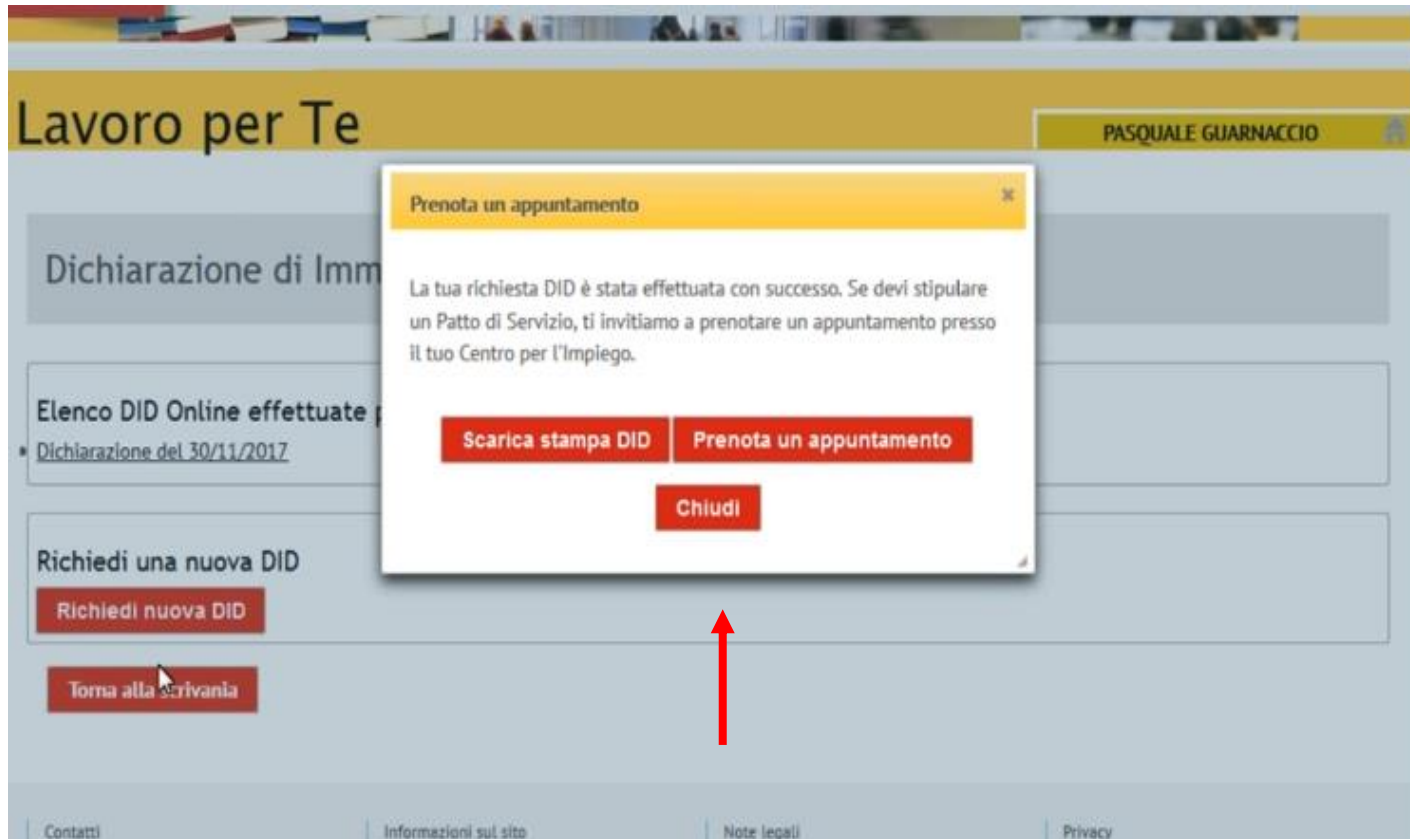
Lavoro per Te

PASQUALE GUARNACCIO

Dichiarazione di Imm

Elenco DID Online effettuate p

Dichiarazione del 30/11/2017

Richiedi una nuova DID

Richiedi nuova DID

Torna alla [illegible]crivania

Prenota un appuntamento

×

La tua richiesta DID è stata effettuata con successo. Se devi stipulare un Patto di Servizio, ti invitiamo a prenotare un appuntamento presso il tuo Centro per l'Impiego.

Scarica stampa DID

Prenota un appuntamento

Chiudi

Contatti | Informazioni sul sito | Note legali | Privacy